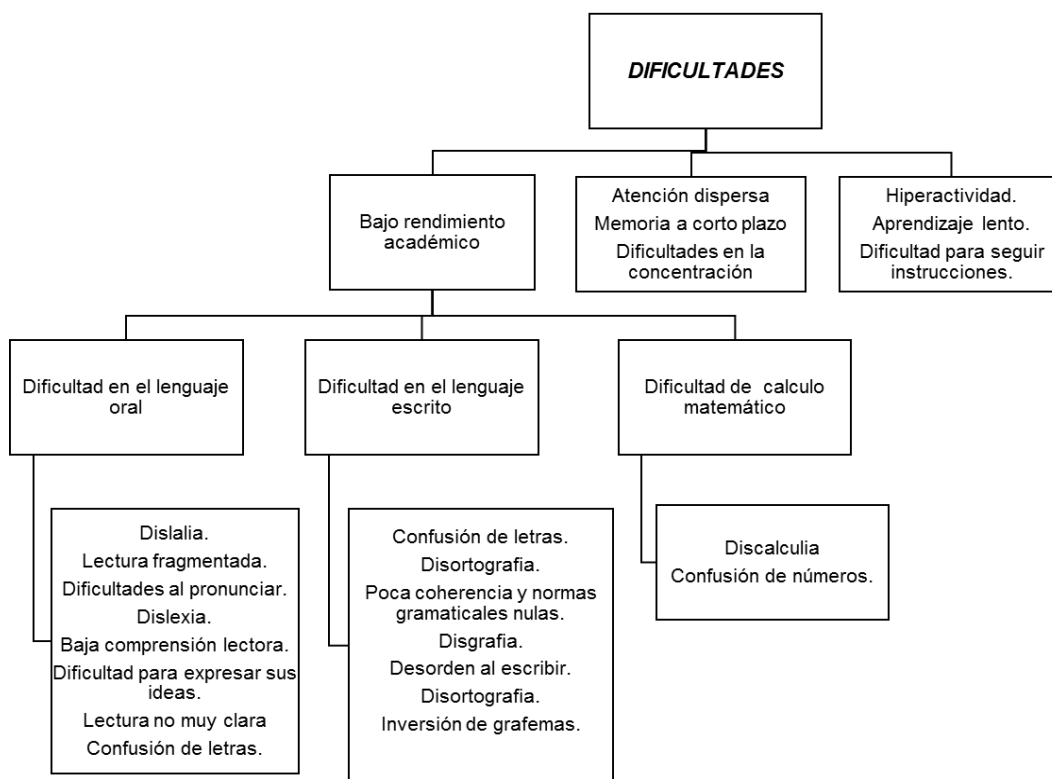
DIFICULTADES

Bajo rendimiento académico

Atención dispersa
Memoria a corto plazo
Dificultades en la concentración

Hiperactividad.
Aprendizaje lento.
Dificultad para seguir instrucciones.

Dificultad en el lenguaje oral

Dificultad en el lenguaje escrito

Dificultad de calculo matemático

Dislalia.
Lectura fragmentada.
Dificultades al pronunciar.
Dislexia.
Baja comprensión lectora.
Dificultad para expresar sus ideas.
Lectura no muy clara
Confusión de letras.

Confusión de letras.
Disortografia.
Poca coherencia y normas gramaticales nulas.
Disgrafia.
Desorden al escribir.
Disortografia.
Inversión de grafemas.

Discalculia
Confusión de números.